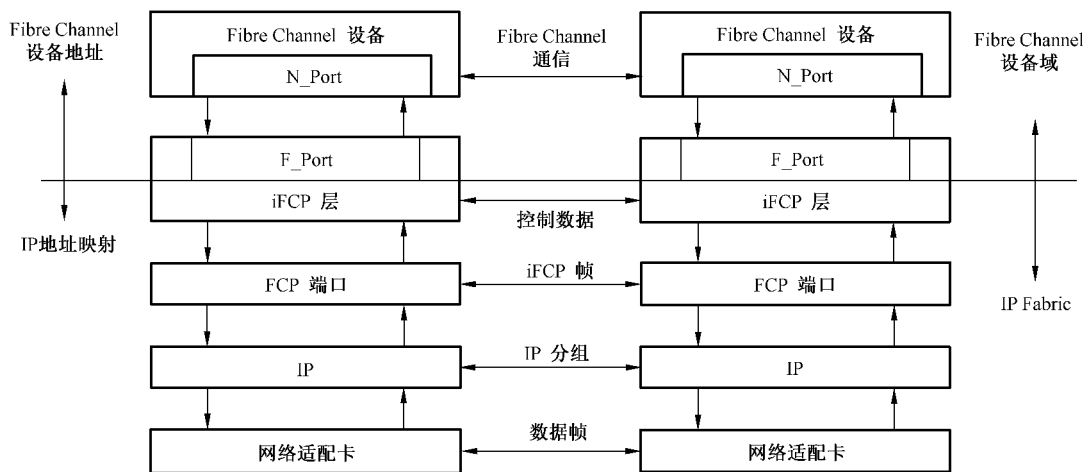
Fibre Channel 设备地址

Fibre Channel 设备

N_Port

Fibre Channel 通信

Fibre Channel 设备

N_Port

Fibre Channel 设备域

F_Port

iFCP 层

F_Port

iFCP 层

控制数据

IP地址映射

FCP 端口

iFCP 帧

FCP 端口

IP Fabric

IP

IP 分组

IP

网络适配卡

数据帧

网络适配卡